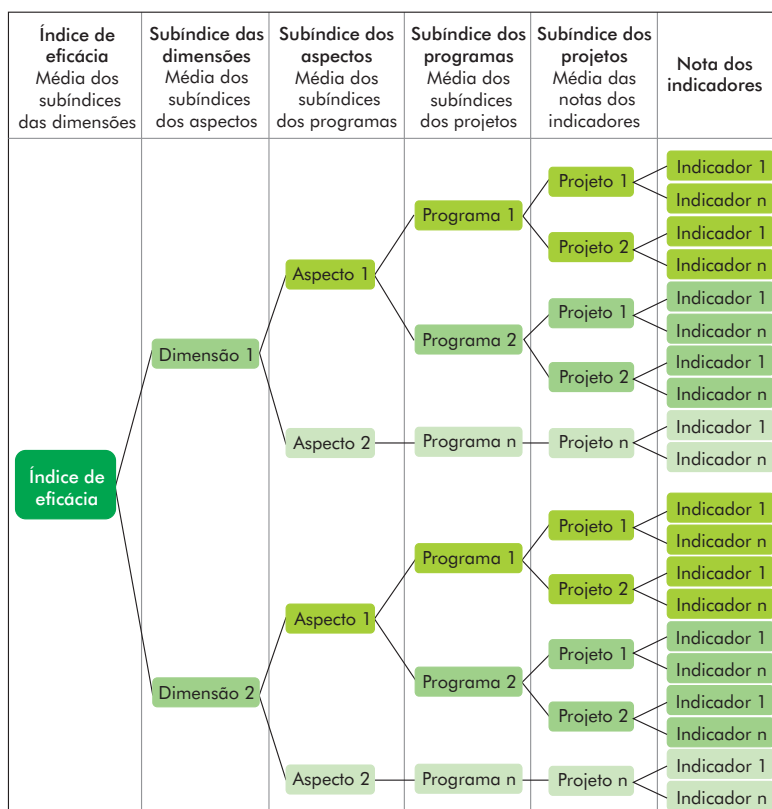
| Índice de eficácia Média dos subíndices das dimensões | Subíndice das dimensões Média dos subíndices dos aspectos | Subíndice dos aspectos Média dos subíndices dos programas | Subíndice dos programas Média dos subíndices dos projetos | Subíndice dos projetos Média das notas dos indicadores | Nota dos indicadores |
|---|---|---|---|---|---|

Índice de eficácia

Dimensão 1

Aspecto 1

Programa 1

Projeto 1

Indicador 1

Indicador n

Projeto 2

Indicador 1

Indicador n

Programa 2

Projeto 1

Indicador 1

Indicador n

Projeto 2

Indicador 1

Indicador n

Aspecto 2

Programa n

Projeto n

Indicador 1

Indicador n

Dimensão 2

Aspecto 1

Programa 1

Projeto 1

Indicador 1

Indicador n

Projeto 2

Indicador 1

Indicador n

Programa 2

Projeto 1

Indicador 1

Indicador n

Projeto 2

Indicador 1

Indicador n

Aspecto 2

Programa n

Projeto n

Indicador 1

Indicador n